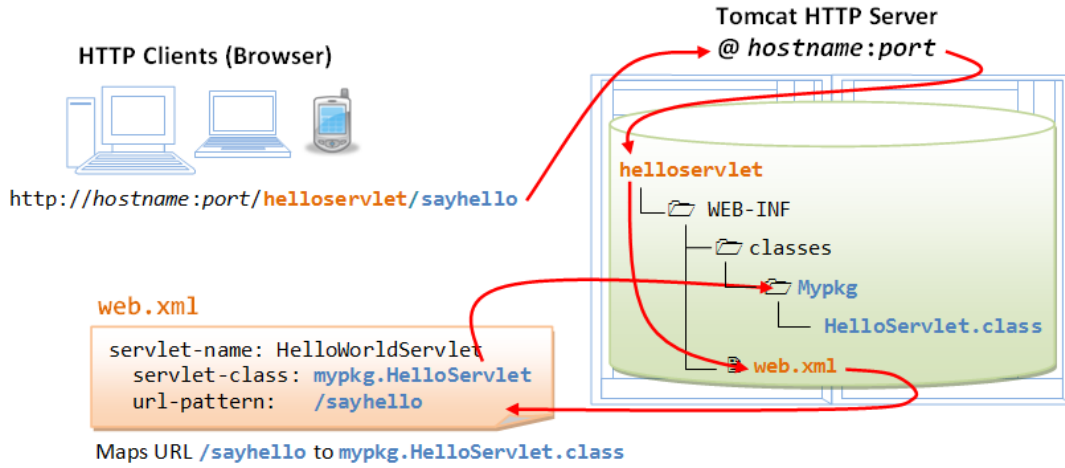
Tomcat HTTP Server
@ hostname:port

HTTP Clients (Browser)

http://hostname:port/helloservlet/sayhello

helloservlet
WEB-INF
classes
Mypkg
HelloServlet.class
web.xml

web.xml

servlet-name: HelloWorldServlet
servlet-class: mypkg.HelloServlet
url-pattern: /sayhello

Maps URL /sayhello to mypkg.HelloServlet.class